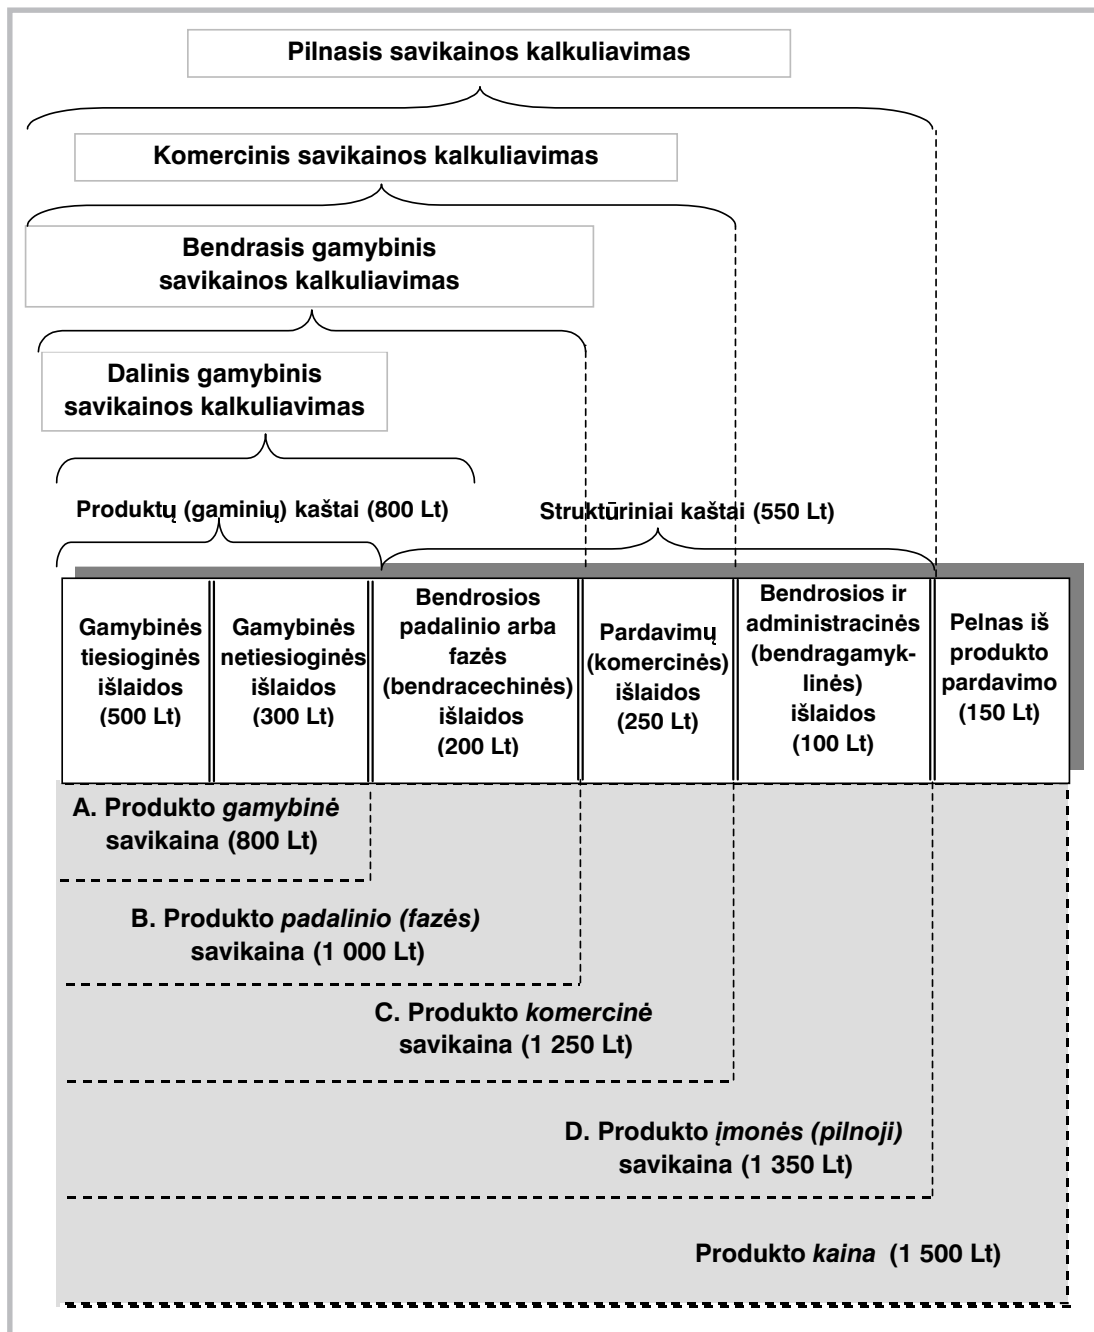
Pilnasis savikainos kalkuliavimas

Komercinis savikainos kalkuliavimas

Bendrasis gamybinis savikainos kalkuliavimas

Dalinis gamybinis savikainos kalkuliavimas

Produktų (gaminių) kaštai (800 Lt)

Struktūriniai kaštai (550 Lt)

| Gamybinės tiesioginės išlaidos (500 Lt) | Gamybinės netiesioginės išlaidos (300 Lt) | Bendrosios padalinio arba fazės (bendracechinės) išlaidos (200 Lt) | Pardavimų (komercinės) išlaidos (250 Lt) | Bendrosios ir administracinės (bendragamyklinės) išlaidos (100 Lt) | Pelnas iš produkto pardavimo (150 Lt) |
|---|---|---|---|---|---|

A. Produkto *gamybinė* savikaina (800 Lt)

B. Produkto *padalinio (fazės)* savikaina (1 000 Lt)

C. Produkto *komercinė* savikaina (1 250 Lt)

D. Produkto *įmonės (pilnoji)* savikaina (1 350 Lt)

Produkto *kaina* (1 500 Lt)